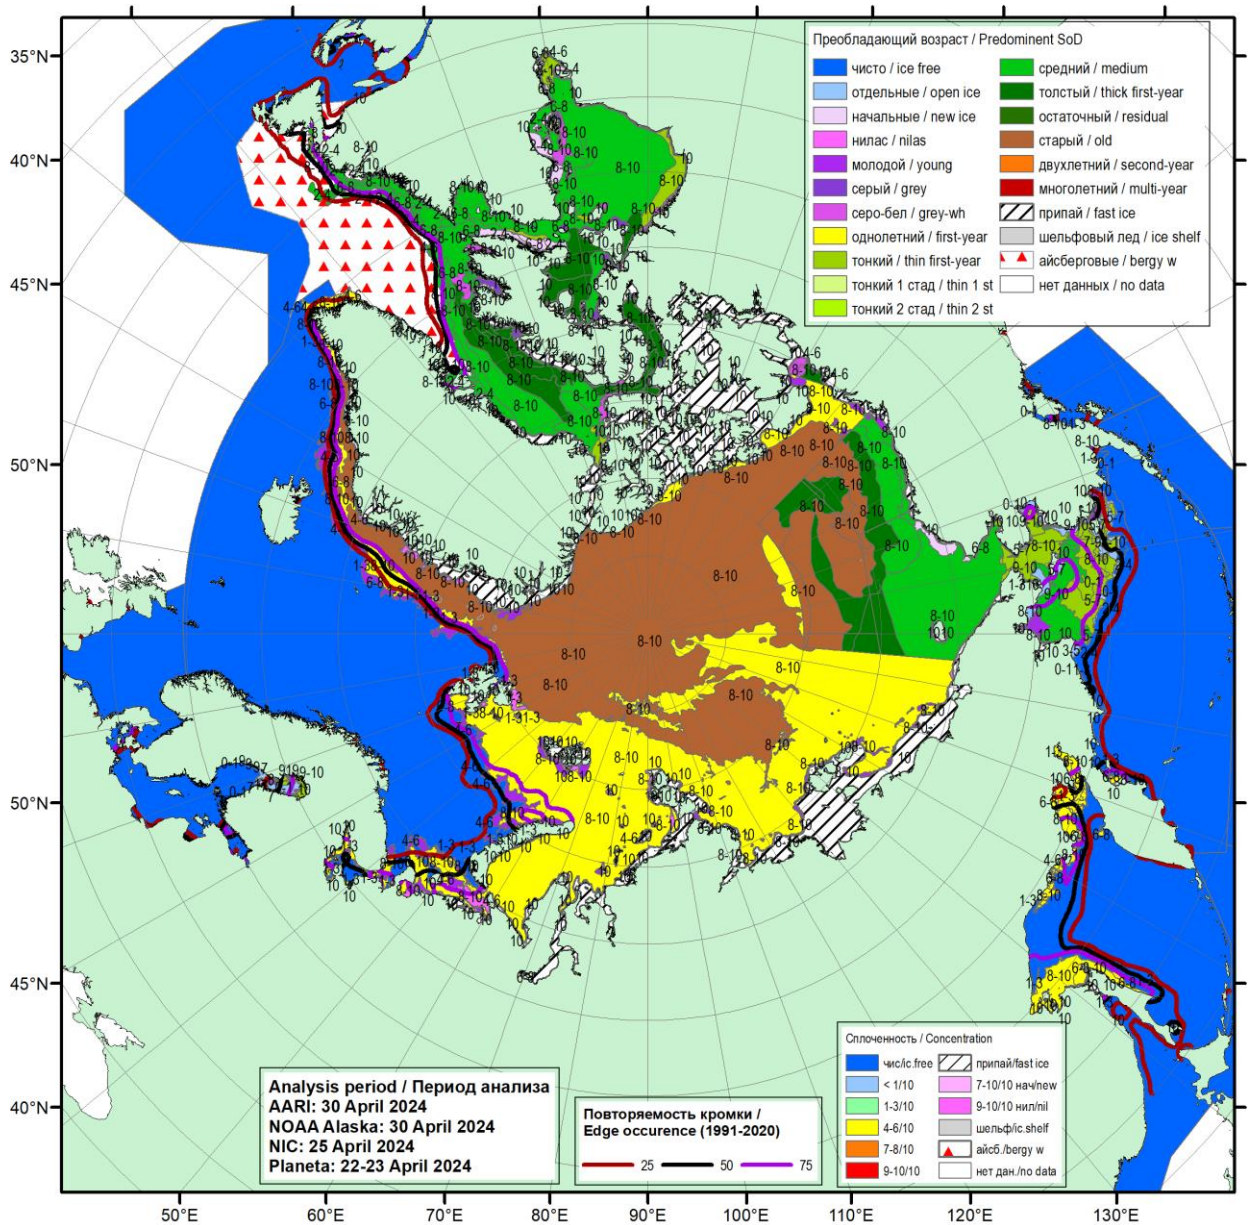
Преобладающий возраст / Predominent SoD

чисто / ice free
отдельные / open ice
начальные / new ice
нилас / nilas
молодой / young
серый / grey
серо-бел / grey-wh
однолетний / first-year
тонкий / thin first-year
тонкий 1 стад / thin 1 st
тонкий 2 стад / thin 2 st
средний / medium
толстый / thick first-year
остаточный / residual
старый / old
двухлетний / second-year
многолетний / multi-year
припай / fast ice
шельфовый лед / ice shelf
айсберговые / bergy w
нет данных / no data

Сплоченность / Concentration

| чис/ic.free | припай/fast ice |
|---|---|
| < 1/10 | 7-10/10 нач/new |
| 1-3/10 | 9-10/10 нил/nil |
| 4-6/10 | шельф/ic.shelf |
| 7-8/10 | айсб./bergy w |
| 9-10/10 | нет дан./no data |

Analysis period / Период анализа
AARI: 30 April 2024
NOAA Alaska: 30 April 2024
NIC: 25 April 2024
Planeta: 22-23 April 2024

Повторяемость кромки / Edge occurence (1991-2020)
25 50 75

35°N
40°N
45°N
50°N
50°N
45°N
40°N
50°E 60°E 70°E 80°E 90°E 100°E 110°E 120°E 130°E

8-10 8-10 8-10 8-10 8-10 8-10 8-10 8-10 8-10 8-10 10 10 10 10 10 4-6 1-3 0-1 6-8 9-10 10 10